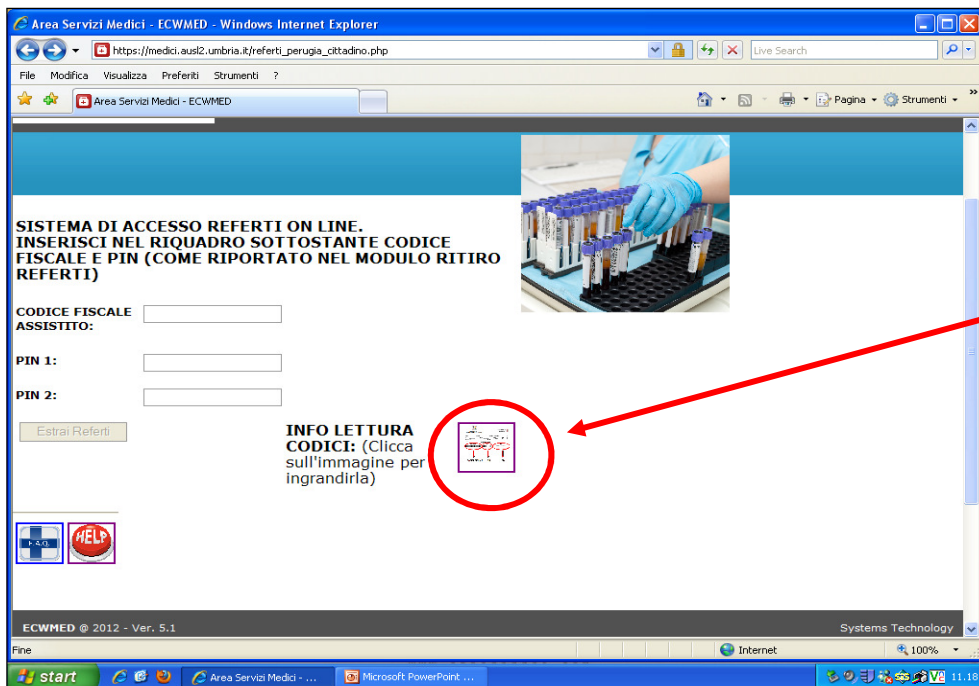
Area Servizi Medici - ECWMED - Windows Internet Explorer

https://medici.ausl2.umbria.it/referti_perugia_cittadino.php

Live Search

File Modifica Visualizza Preferiti Strumenti ?

Area Servizi Medici - ECWMED

Pagina Strumenti

SISTEMA DI ACCESSO REFERTI ON LINE. INSERISCI NEL RIQUADRO SOTTOSTANTE CODICE FISCALE E PIN (COME RIPORTATO NEL MODULO RITIRO REFERTI)

CODICE FISCALE ASSISTITO:

PIN 1:

PIN 2:

Estrai Referti

INFO LETTURA CODICI: (Clicca sull'immagine per ingrandirla)

F.A.Q.

HELP

ECWMED @ 2012 - Ver. 5.1

Systems Technology

Fine

Internet

100%

start

Area Servizi Medici - ...

Microsoft PowerPoint ...

11.18